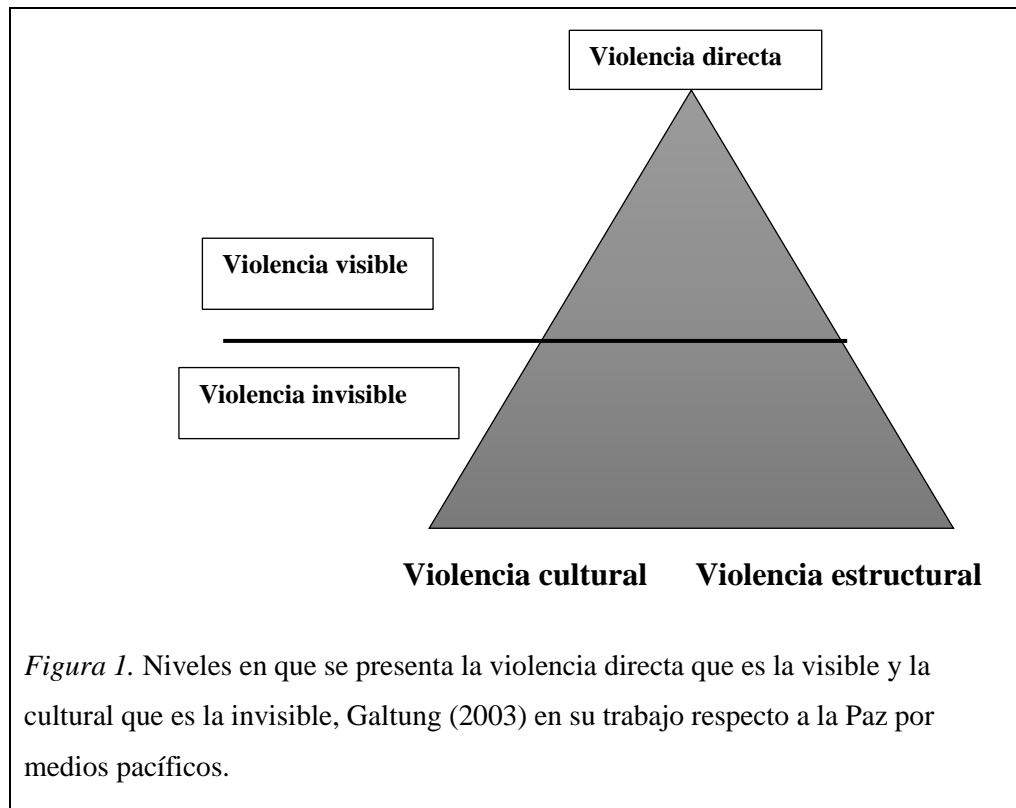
Violencia directa

Violencia visible

Violencia invisible

Violencia cultural Violencia estructural

*Figura 1.* Niveles en que se presenta la violencia directa que es la visible y la cultural que es la invisible, Galtung (2003) en su trabajo respecto a la Paz por medios pacíficos.